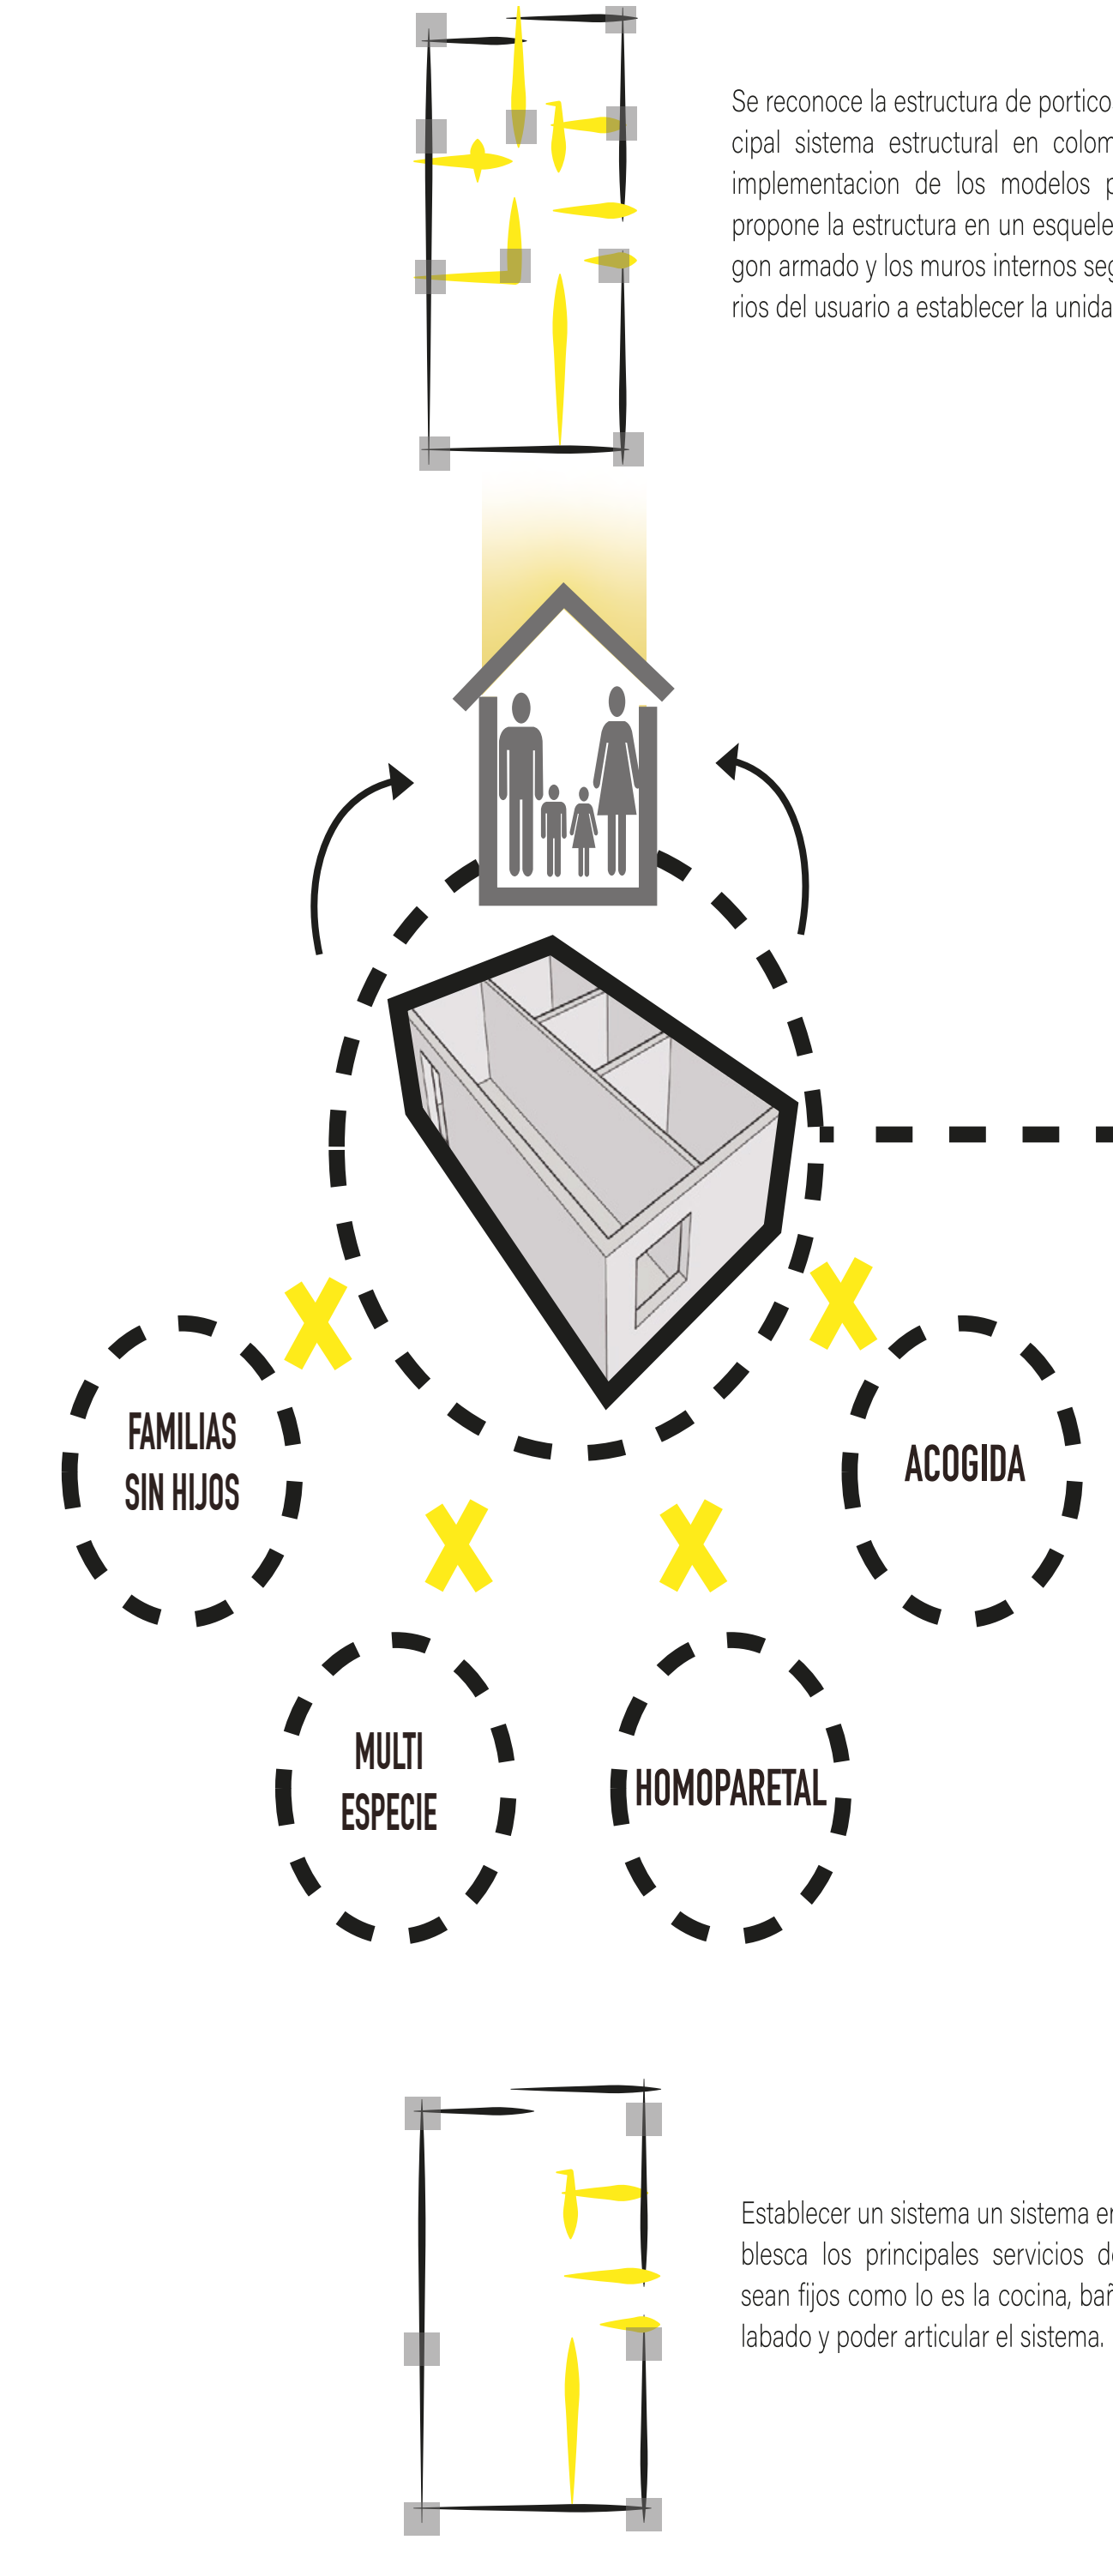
Se reconoce la estructura de portico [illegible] cipal sistema estructural en colom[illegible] implementacion de los modelos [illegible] propone la estructura en un esquele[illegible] gon armado y los muros internos seg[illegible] rios del usuario a establecer la unida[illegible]

FAMILIAS SIN HIJOS

ACOGIDA

MULTI ESPECIE

HOMOPARETAL

Establecer un sistema un sistema e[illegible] blesca los principales servicios d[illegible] sean fijos como lo es la cocina, bañ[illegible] labado y poder articular el sistema.